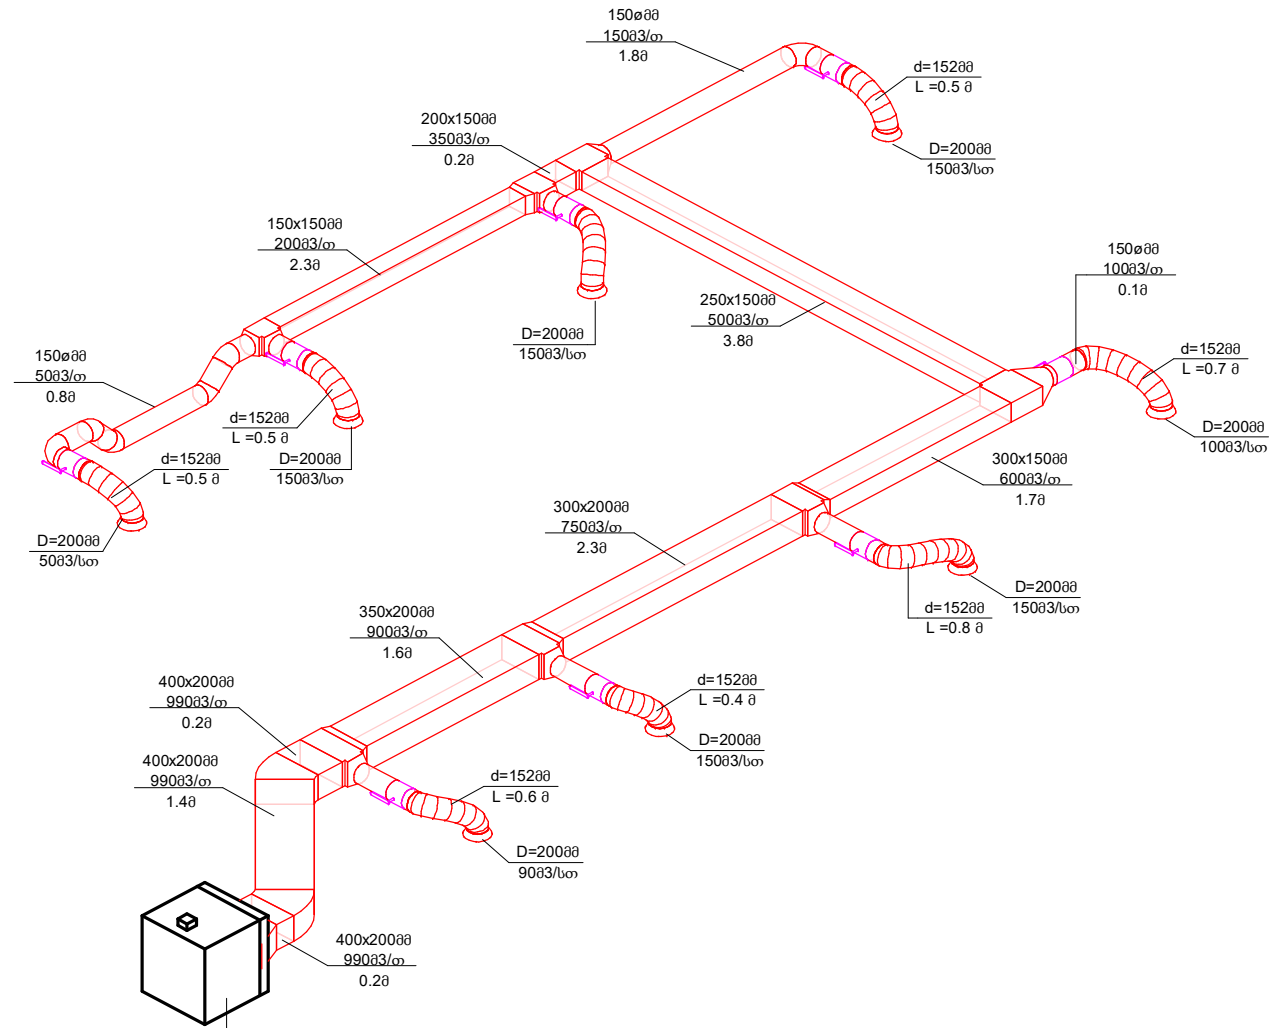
150øმმ
150მ3/ო
1.8მ

d=152მმ
L =0.5 მ

D=200მმ
150მ3/სთ

200x150მმ
350მ3/ო
0.2მ

150x150მმ
200მ3/ო
2.3მ

D=200მმ
150მ3/სთ

250x150მმ
500მ3/ო
3.8მ

150øმმ
100მ3/ო
0.1მ

d=152მმ
L =0.7 მ

D=200მმ
100მ3/სთ

150øმმ
50მ3/ო
0.8მ

d=152მმ
L =0.5 მ

D=200მმ
150მ3/სთ

d=152მმ
L =0.5 მ

D=200მმ
50მ3/სთ

300x150მმ
600მ3/ო
1.7მ

300x200მმ
750მ3/ო
2.3მ

D=200მმ
150მ3/სთ

d=152მმ
L =0.8 მ

350x200მმ
900მ3/ო
1.6მ

d=152მმ
L =0.4 მ

D=200მმ
150მ3/სთ

400x200მმ
990მ3/ო
0.2მ

400x200მმ
990მ3/ო
1.4მ

d=152მმ
L =0.6 მ

D=200მმ
90მ3/სთ

400x200მმ
990მ3/ო
0.2მ